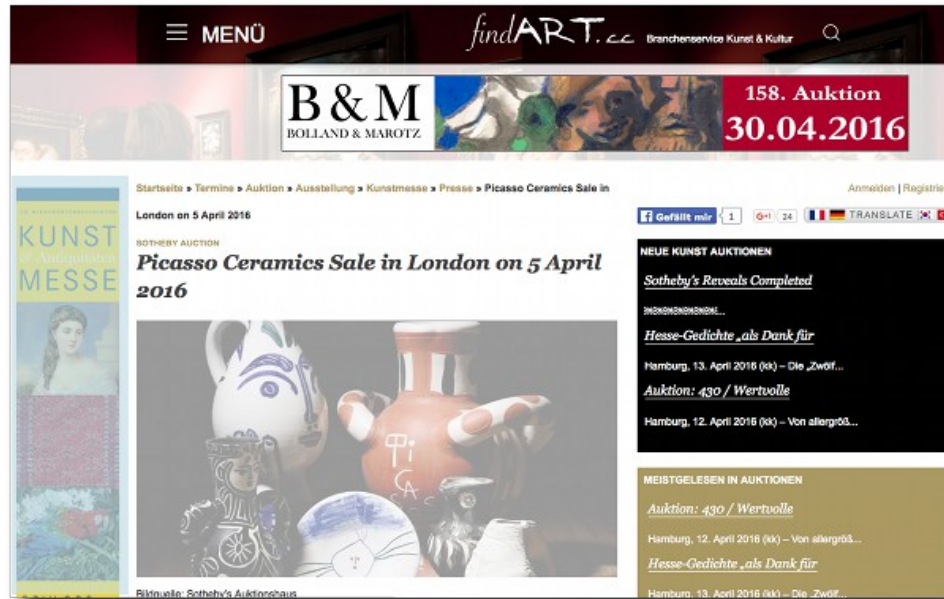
MENÜ

findART.cc Branchenservice Kunst & Kultur

B & M BOLLAND & MAROTZ

158. Auktion 30.04.2016

KUNST & Antiquitäten MESSE

Startseite » Termine » Auktion » Ausstellung » Kunstmesse » Presse » Picasso Ceramics Sale in London on 5 April 2016

Anmelden | Registrie

Gefällt mir 1 G+1 24 TRANSLATE

SOTHEBY AUCTION

Picasso Ceramics Sale in London on 5 April 2016

PiCA

Bildquelle: Sotheby's Auktionshaus

NEUE KUNST AUKTIONEN

Sotheby's Reveals Completed

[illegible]

Hesse-Gedichte „als Dank für

Hamburg, 13. April 2016 (kk) – Die „Zwölf...

Auktion: 430 / Wertvolle

Hamburg, 12. April 2016 (kk) – Von allergröß...

MEISTGELESEN IN AUKTIONEN

Auktion: 430 / Wertvolle

Hamburg, 12. April 2016 (kk) – Von allergröß...

Hesse-Gedichte „als Dank für

Hamburg, 13. April 2016 (kk) – Die „Zwölf...